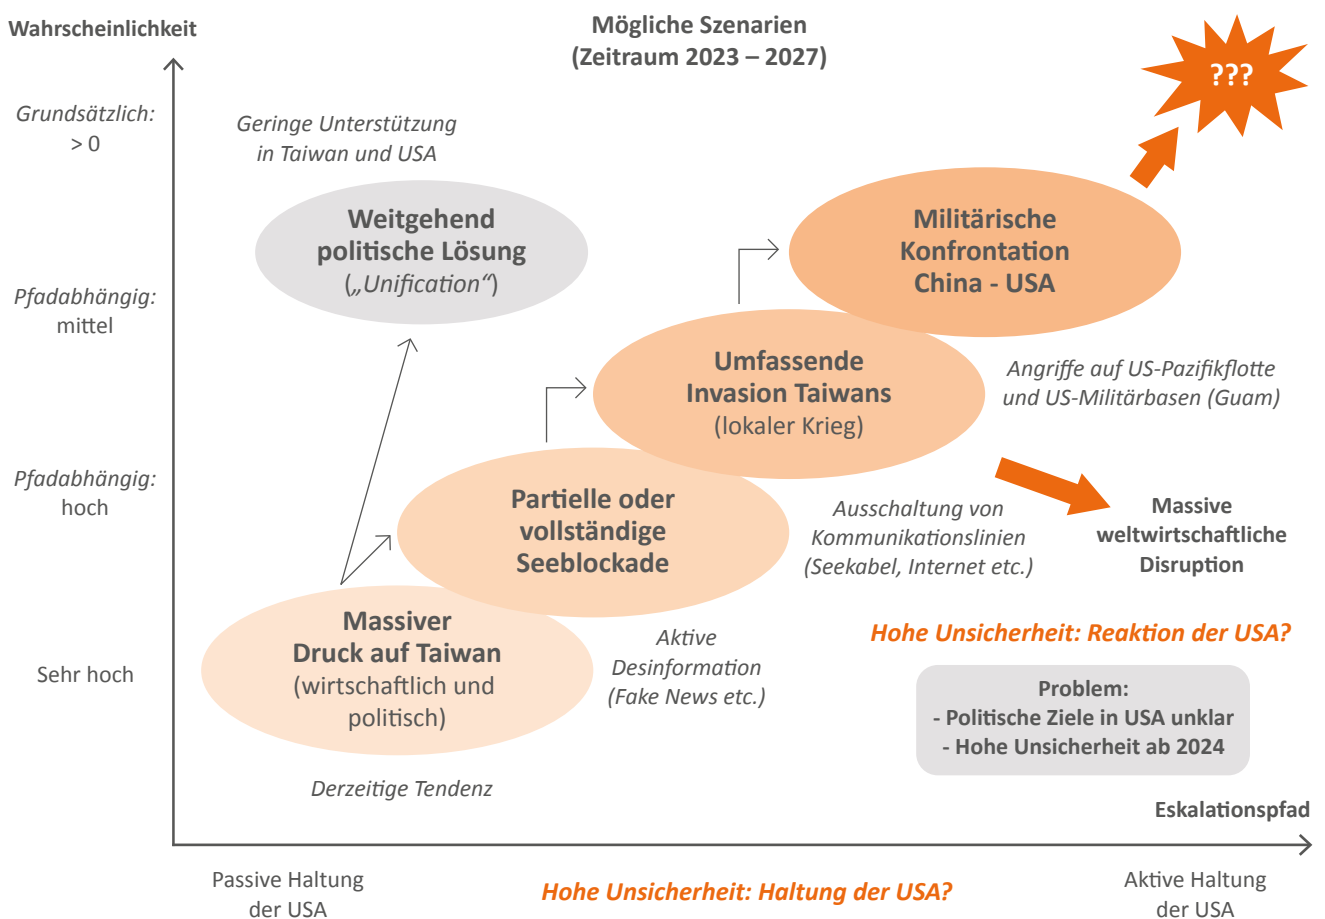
Wahrscheinlichkeit

Mögliche Szenarien
(Zeitraum 2023 – 2027)

???

Grundsätzlich:
> 0

Geringe Unterstützung
in Taiwan und USA

Weitgehend
politische Lösung
(„Unification")

Militärische
Konfrontation
China - USA

Pfadabhängig:
mittel

Umfassende
Invasion Taiwans
(lokaler Krieg)

Angriffe auf US-Pazifikflotte
und US-Militärbasen (Guam)

Pfadabhängig:
hoch

Partielle oder
vollständige
Seeblockade

Ausschaltung von
Kommunikationslinien
(Seekabel, Internet etc.)

Massive
weltwirtschaftliche
Disruption

Massiver
Druck auf Taiwan
(wirtschaftlich und
politisch)

Aktive
Desinformation
(Fake News etc.)

Hohe Unsicherheit: Reaktion der USA?

Sehr hoch

Problem:
- Politische Ziele in USA unklar
- Hohe Unsicherheit ab 2024

Derzeitige Tendenz

Eskalationspfad

Passive Haltung
der USA

Hohe Unsicherheit: Haltung der USA?

Aktive Haltung
der USA